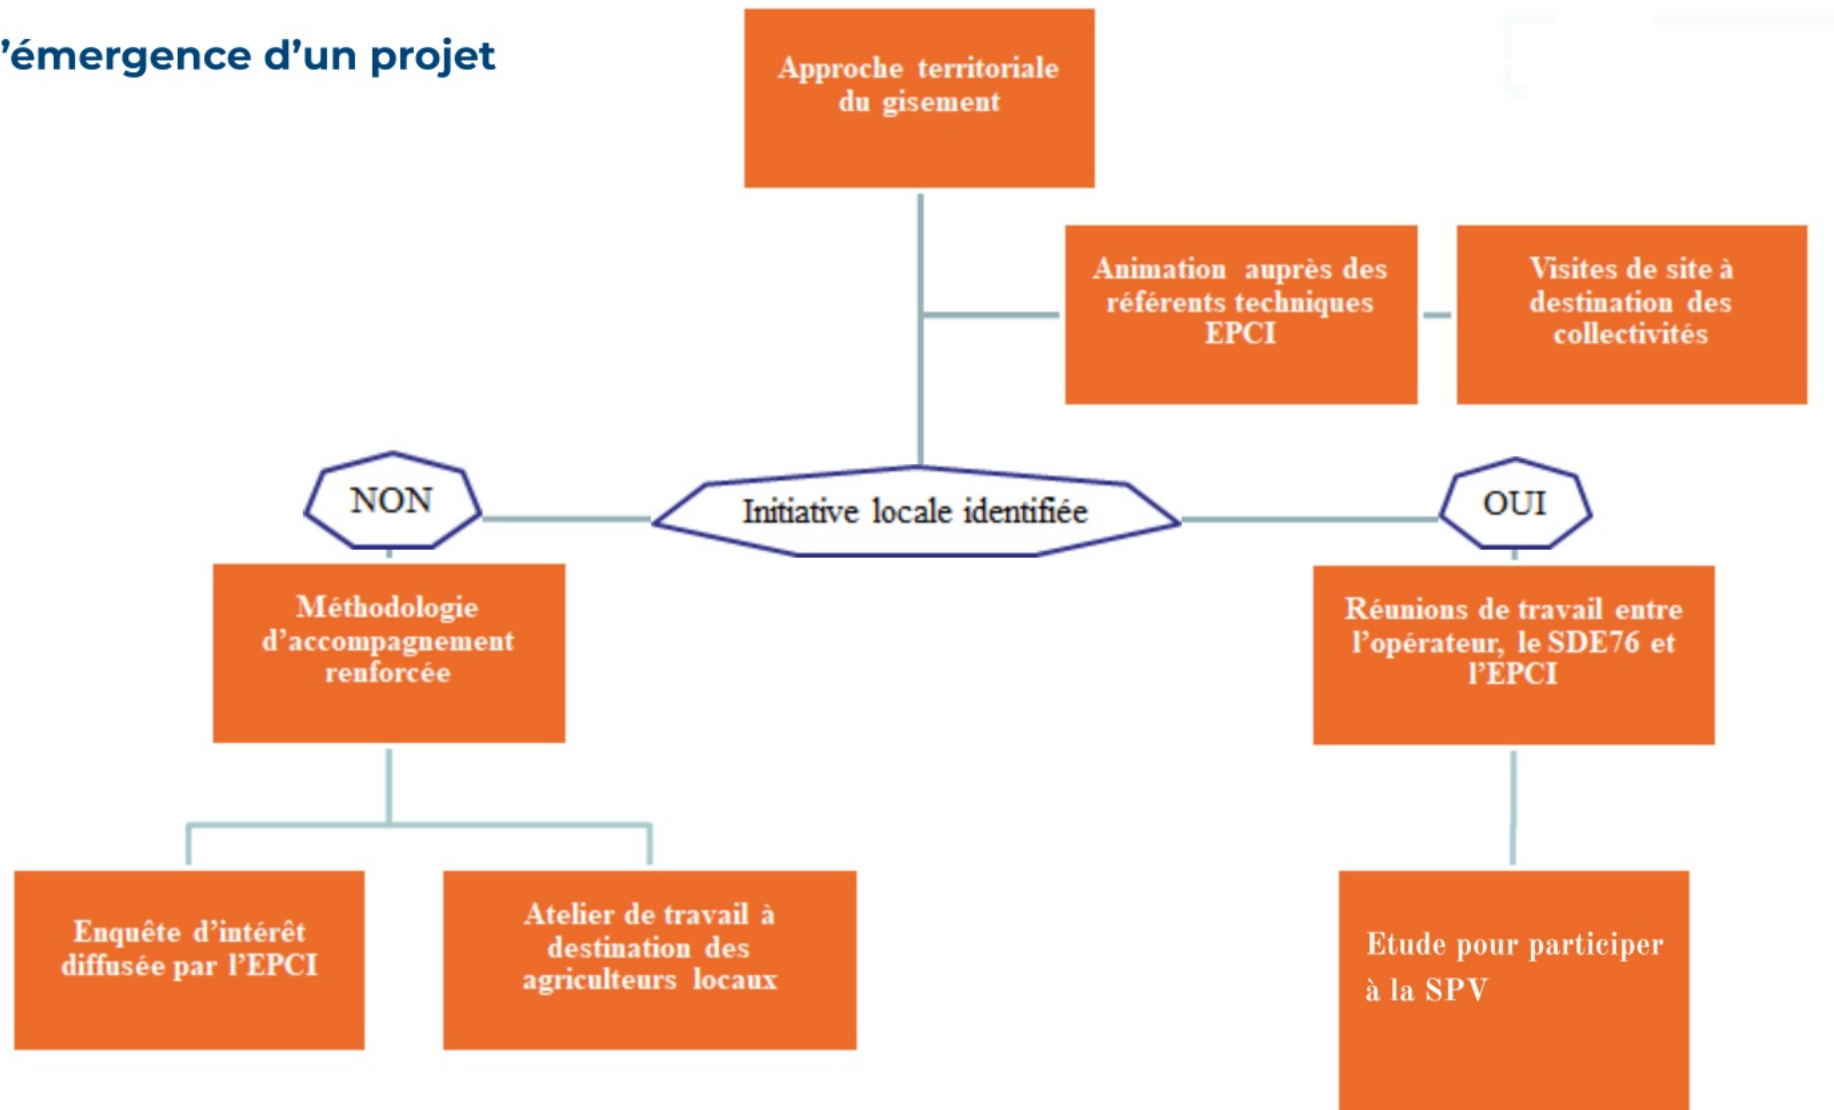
’émergence d’un projet

Approche territoriale du gisement

Animation auprès des référents techniques EPCI

Visites de site à destination des collectivités

NON

Initiative locale identifiée

OUI

Méthodologie d’accompagnement renforcée

Réunions de travail entre l’opérateur, le SDE76 et l’EPCI

Enquête d’intérêt diffusée par l’EPCI

Atelier de travail à destination des agriculteurs locaux

Etude pour participer à la SPV